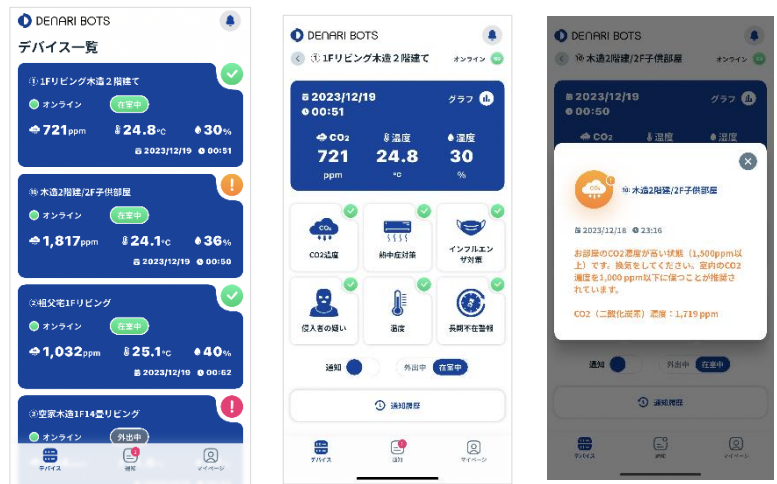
DENARI BOTS

デバイス一覧

① 1Fリビング木造2階建て
オンライン 在室中
721ppm 24.8℃ 30%
2023/12/19 00:51

⑩ 木造2階建/2F子供部屋
オンライン 在室中
1,817ppm 24.1℃ 36%
2023/12/19 00:50

② 祖父宅1Fリビング
オンライン 在室中
1,032ppm 25.1℃ 40%
2023/12/19 00:62

③ 空家木造1F14畳リビング
オンライン 外出中

デバイス 通知 マイページ

DENARI BOTS

① 1Fリビング木造2階建て オンライン

2023/12/19
00:51
グラフ
CO2 温度 湿度
721 24.8 30
ppm ℃ %

CO2濃度 熱中症対策 インフルエンザ対策
侵入者の疑い 温度 長期不在警報

通知 外出中 在室中

通知履歴

デバイス 通知 マイページ

DENARI BOTS

⑩ 木造2階建/2F子供部屋 オンライン

2023/12/19
00:50
グラフ
CO2 温度 湿度

CO2 ⑩ 木造2階建/2F子供部屋

2023/12/18 23:16

お部屋のCO2濃度が高い状態（1,500ppm以上）です。換気をしてください。室内のCO2濃度を1,000ppm以下に保つことが推奨されています。

CO2（二酸化炭素）濃度：1,719ppm

通知 外出中 在室中

通知履歴

デバイス 通知 マイページ